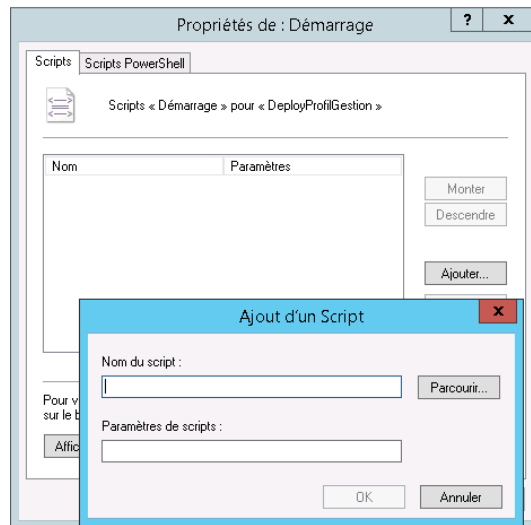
Propriétés de : Démarrage

?

x

Scripts

Scripts PowerShell

Scripts « Démarrage » pour « DeployProfilGestion »

| Nom | Paramètres |
|---|---|

Monter

Descendre

Ajouter...

Pour v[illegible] sur le b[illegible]

Affic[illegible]

Ajout d'un Script

x

Nom du script :

Parcourir...

Paramètres de scripts :

OK

Annuler